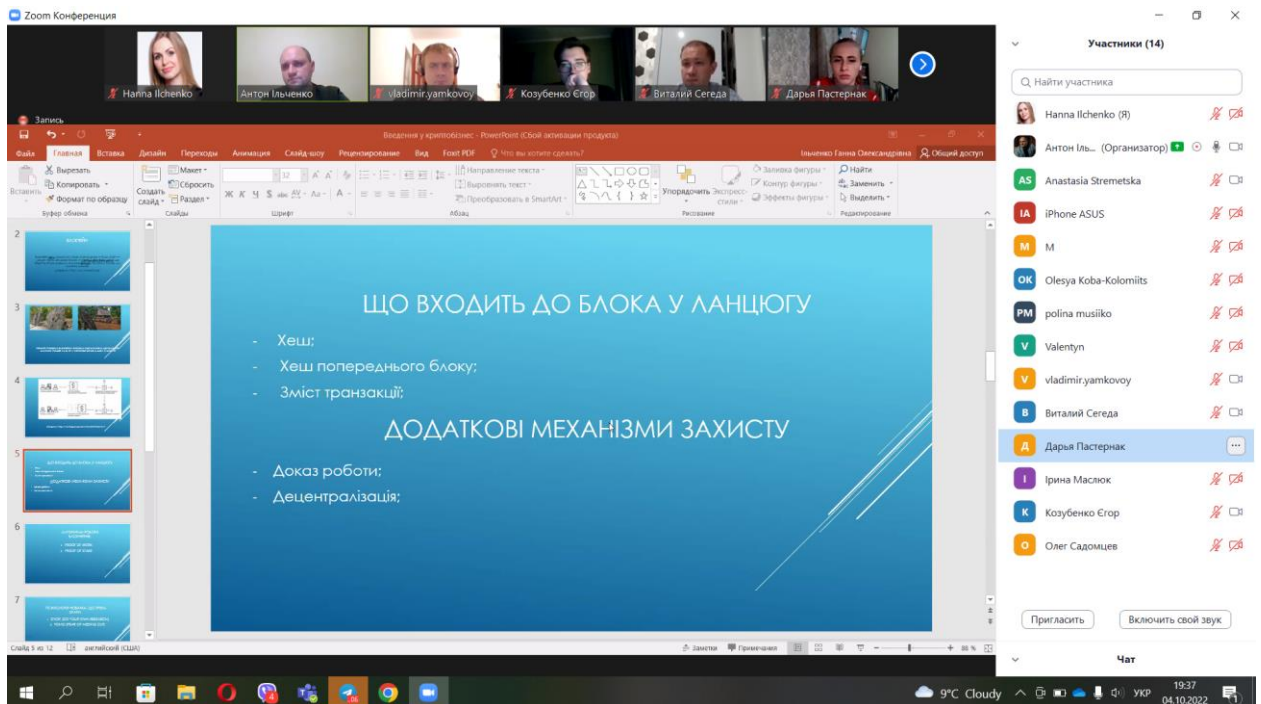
Zoom Конференция

Hanna Ilchenko
Антон Ільченко
vladimir.yamkovoy
Козубенко Єгор
Виталий Сегеда
Дарья Пастернак

Запись

Введення у криптобізнес - PowerPoint (Сбой активации продукта)

Файл Главная Вставка Дизайн Переходы Анимация Слайд-шоу Рецензирование Вид Foxit PDF Что вы хотите сделать?
Ільченко Ганна Олександрівна Общий доступ

Вырезать
Копировать
Формат по образцу
Вставить
Буфер обмена
Создать слайд
Макет
Сбросить
Раздел
Слайды
Шрифт
Направление текста
Выровнять текст
Преобразовать в SmartArt
Абзац
Упорядочить
Экспресс-стили
Заливка фигуры
Контур фигуры
Эффекты фигуры
Рисование
Найти
Заменить
Выделить
Редактирование

ЩО ВХОДИТЬ ДО БЛОКА У ЛАНЦЮГУ

- Хеш;
- Хеш попереднього блоку;
- Зміст транзакції;

ДОДАТКОВІ МЕХАНІЗМИ ЗАХИСТУ

- Доказ роботи;
- Децентралізація;

Слайд 5 из 12 английский (США)
Заметки Примечания 86 %

Участники (14)
Найти участника
Hanna Ilchenko (Я)
Антон Іль... (Организатор)
Anastasia Stremetska
iPhone ASUS
M
Olesya Koba-Kolomiits
polina musiiko
Valentyn
vladimir.yamkovoy
Виталий Сегеда
Дарья Пастернак
Ірина Маслюк
Козубенко Єгор
Олег Садомцев

Пригласить
Включить свой звук
Чат

9°C Cloudy УКР 19:37 04.10.2022